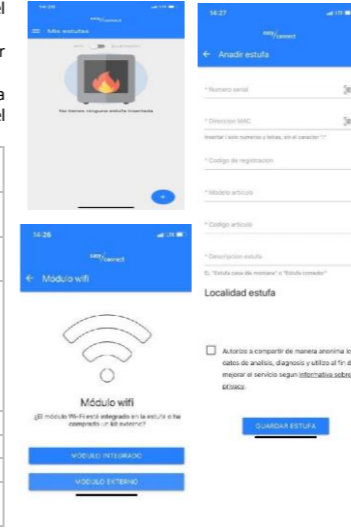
el

r

a
el

14:26

Mis estufas

No tienes ninguna estufa insertada

+

14:27

← Añadir estufa

* Número serial

* Dirección MAC

Insertar i solo números y letras, sin el carácter ":"

* Código de registración

* Modelo artículo

* Código artículo

* Descripción estufa

Ej. "Estufa casa de montaña" o "Estufa comedor"

Localidad estufa

Autorizo a compartir de manera anónima lo datos de análisis, diagnosis y utilizo al fin d mejorar el servicio según informativa sobre privacy.

GUARDAR ESTUFA

14:26

← Módulo wifi

Módulo wifi

¿El módulo Wi-Fi está integrado en la estufa o ha comprado un kit externo?

MÓDULO INTEGRADO

MÓDULO EXTERNO